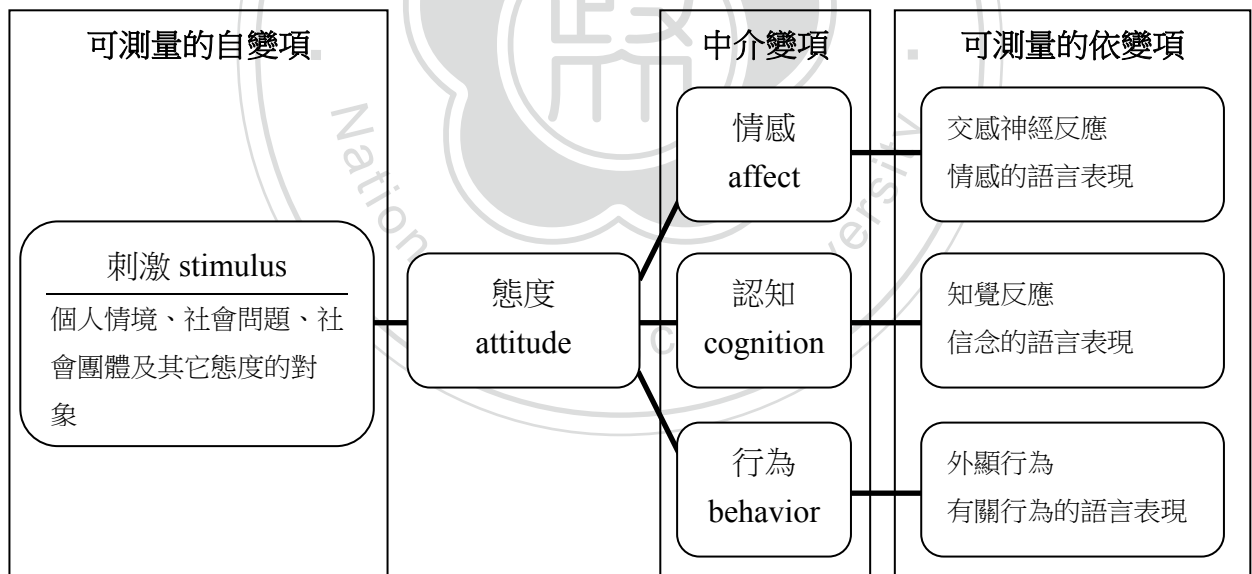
可測量的自變項

刺激 stimulus

個人情境、社會問題、社會團體及其它態度的對象

態度
attitude

中介變項

情感
affect

認知
cognition

行為
behavior

可測量的依變項

交感神經反應
情感的語言表現

知覺反應
信念的語言表現

外顯行為
有關行為的語言表現